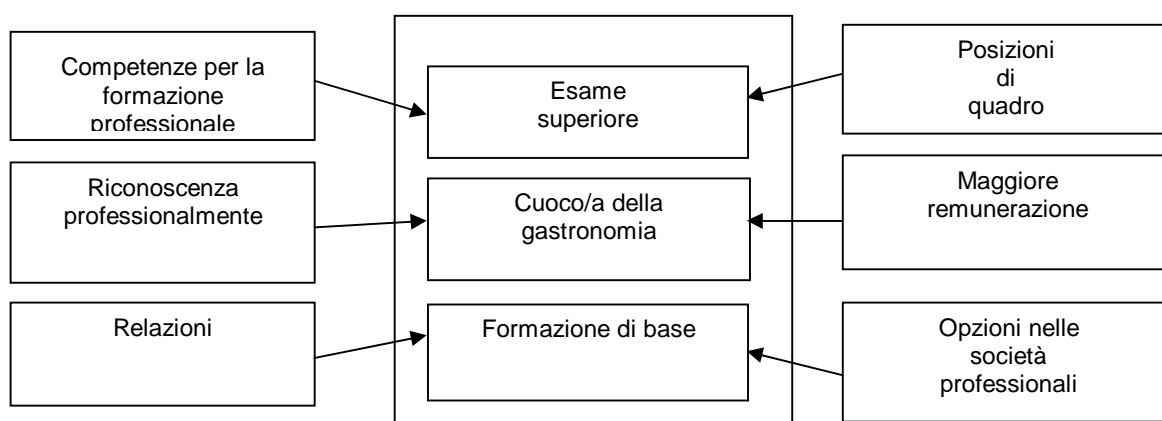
Competenze per la formazione professionale

Riconoscenza professionalmente

Relazioni

Esame superiore

Cuoco/a della gastronomia

Formazione di base

Posizioni di quadro

Maggiore remunerazione

Opzioni nelle società professionali